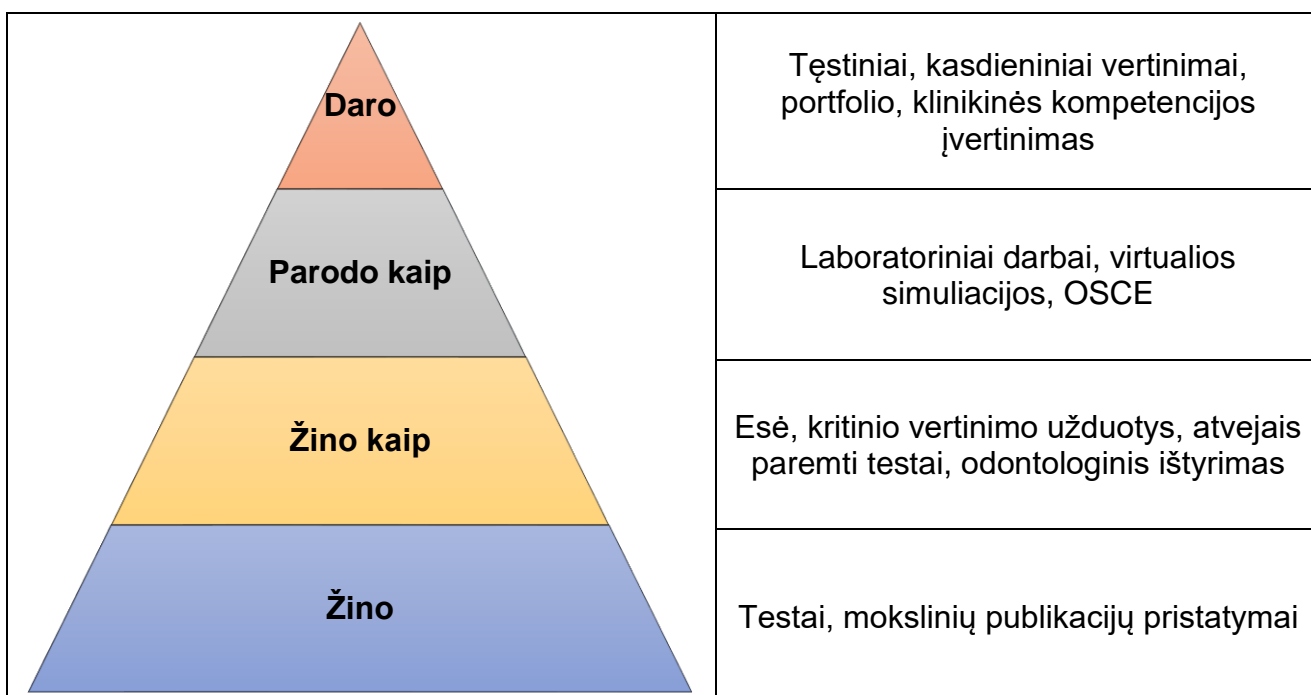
| | |
|---|---|
| Daro | Tęstiniai, kasdieniniai vertinimai, portfolio, klinikinės kompetencijos įvertinimas |
| Parodo kaip | Laboratoriniai darbai, virtualios simuliacijos, OSCE |
| Žino kaip | Esė, kritinio vertinimo užduotys, atvejais paremti testai, odontologinis ištyrimas |
| Žino | Testai, mokslinių publikacijų pristatymai |